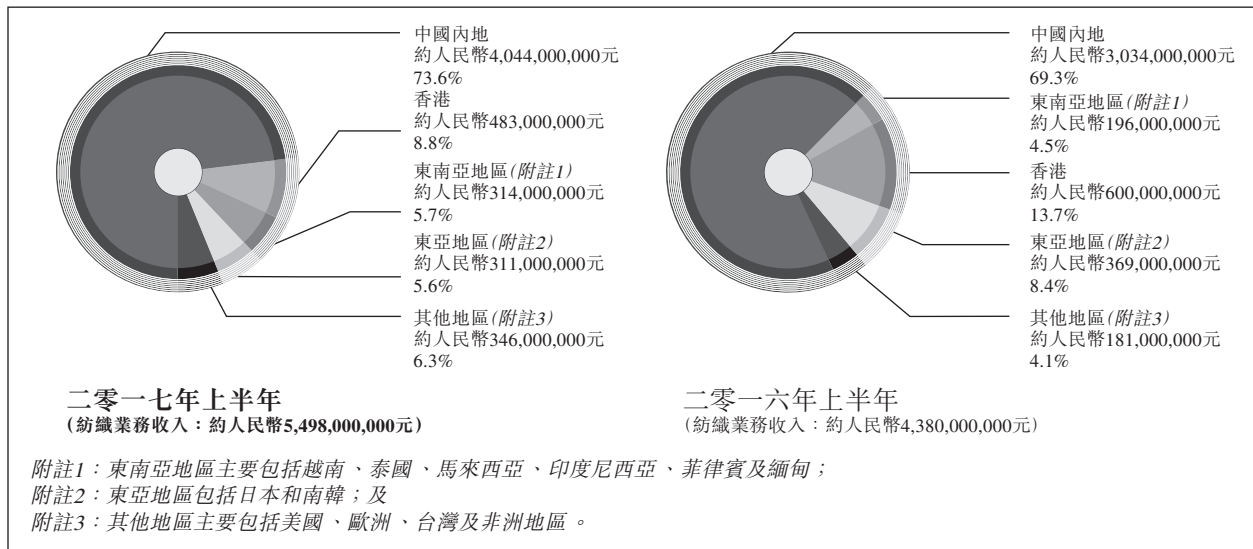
中國內地
約人民幣4,044,000,000元
73.6%
香港
約人民幣483,000,000元
8.8%
東南亞地區(附註1)
約人民幣314,000,000元
5.7%
東亞地區(附註2)
約人民幣311,000,000元
5.6%
其他地區(附註3)
約人民幣346,000,000元
6.3%

二零一七年上半年
(紡織業務收入：約人民幣5,498,000,000元)

中國內地
約人民幣3,034,000,000元
69.3%
東南亞地區(附註1)
約人民幣196,000,000元
4.5%
香港
約人民幣600,000,000元
13.7%
東亞地區(附註2)
約人民幣369,000,000元
8.4%
其他地區(附註3)
約人民幣181,000,000元
4.1%

二零一六年上半年
(紡織業務收入：約人民幣4,380,000,000元)

附註1：東南亞地區主要包括越南、泰國、馬來西亞、印度尼西亞、菲律賓及緬甸；
附註2：東亞地區包括日本和南韓；及
附註3：其他地區主要包括美國、歐洲、台灣及非洲地區。